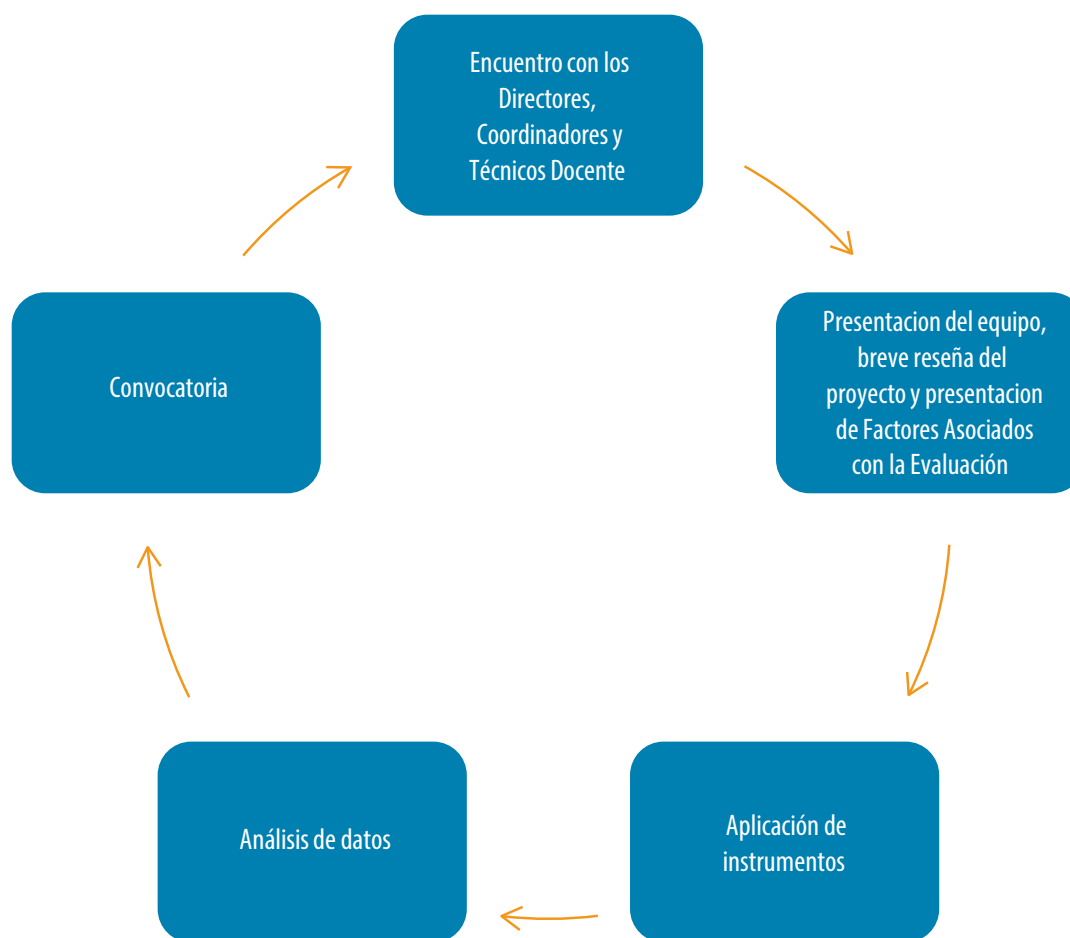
Encuentro con los Directores, Coordinadores y Técnicos Docente

Presentacion del equipo, breve reseña del proyecto y presentacion de Factores Asociados con la Evaluación

Aplicación de instrumentos

Análisis de datos

Convocatoria